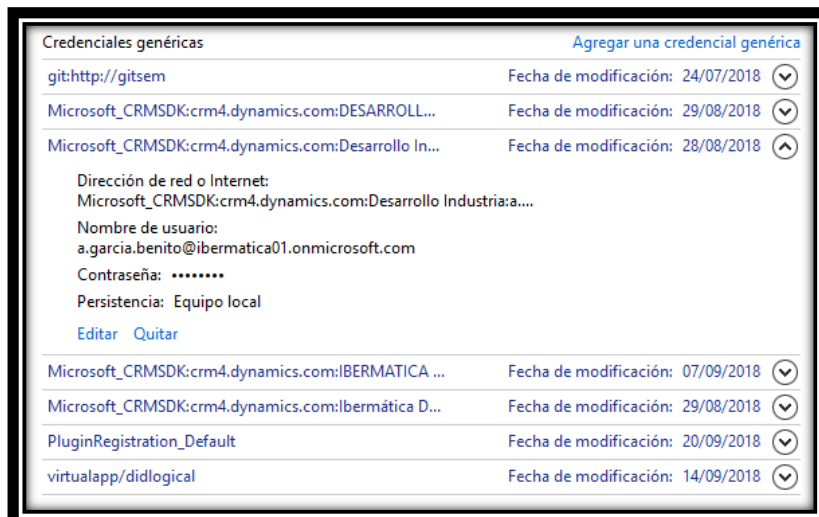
Credenciales genéricas
Agregar una credencial genérica

git:http://gitsem
Fecha de modificación: 24/07/2018

Microsoft_CRMSDK:crm4.dynamics.com:DESARROLL...
Fecha de modificación: 29/08/2018

Microsoft_CRMSDK:crm4.dynamics.com:Desarrollo In...
Fecha de modificación: 28/08/2018

Dirección de red o Internet:
Microsoft_CRMSDK:crm4.dynamics.com:Desarrollo Industria:a....

Nombre de usuario:
a.garcia.benito@ibermatica01.onmicrosoft.com

Contraseña: ••••••••

Persistencia: Equipo local

Editar Quitar

Microsoft_CRMSDK:crm4.dynamics.com:IBERMATICA ...
Fecha de modificación: 07/09/2018

Microsoft_CRMSDK:crm4.dynamics.com:Ibermática D...
Fecha de modificación: 29/08/2018

PluginRegistration_Default
Fecha de modificación: 20/09/2018

virtualapp/didlogical
Fecha de modificación: 14/09/2018